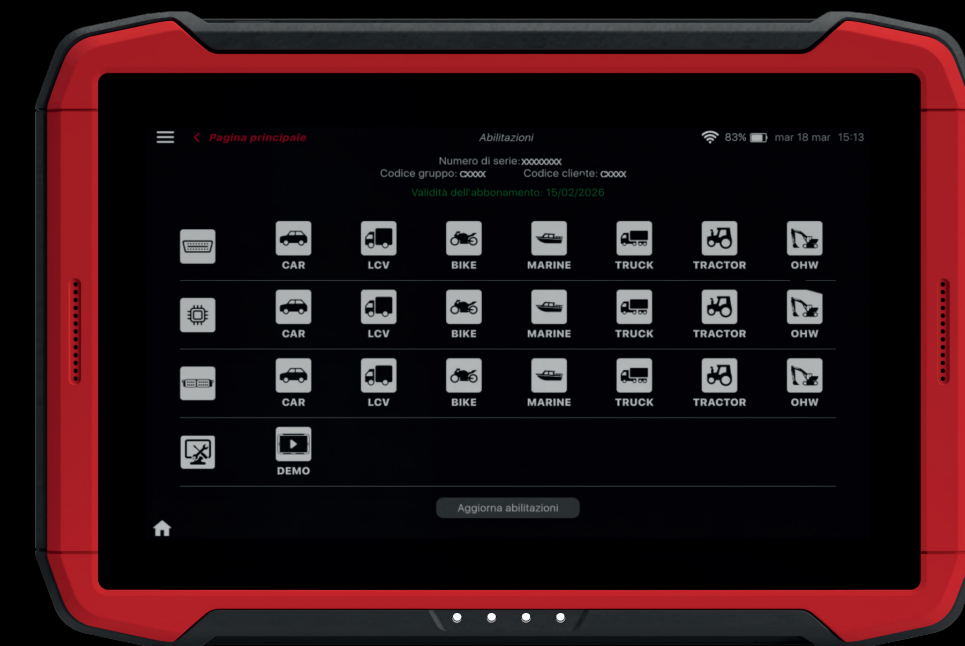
Pagina principale

Abilitazioni

83% mar 18 mar 15:13

Numero di serie:xxxxxxxx
Codice gruppo: cxxxx Codice cliente: cxxxx
Validità dell'abbonamento: 15/02/2026

CAR LCV BIKE MARINE TRUCK TRACTOR OHW

CAR LCV BIKE MARINE TRUCK TRACTOR OHW

CAR LCV BIKE MARINE TRUCK TRACTOR OHW

DEMO

Aggiorna abilitazioni